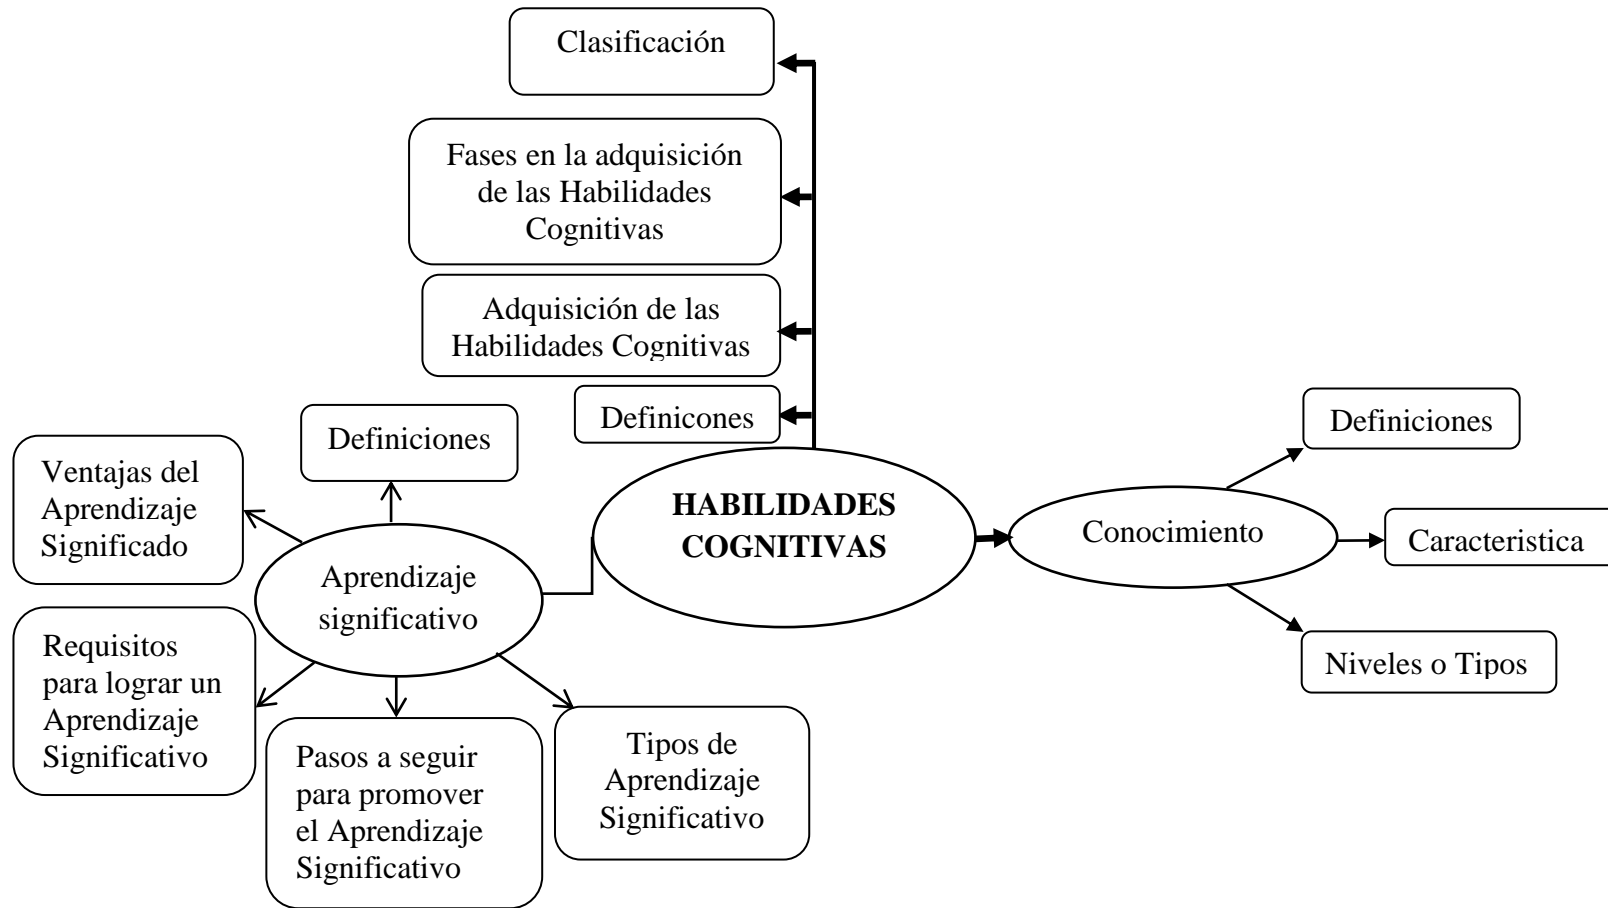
Clasificación

Fases en la adquisición de las Habilidades Cognitivas

Adquisición de las Habilidades Cognitivas

Definicones

HABILIDADES COGNITIVAS

Definiciones

Ventajas del Aprendizaje Significado

Aprendizaje significativo

Requisitos para lograr un Aprendizaje Significativo

Pasos a seguir para promover el Aprendizaje Significativo

Tipos de Aprendizaje Significativo

Conocimiento

Definiciones

Caracteristica

Niveles o Tipos